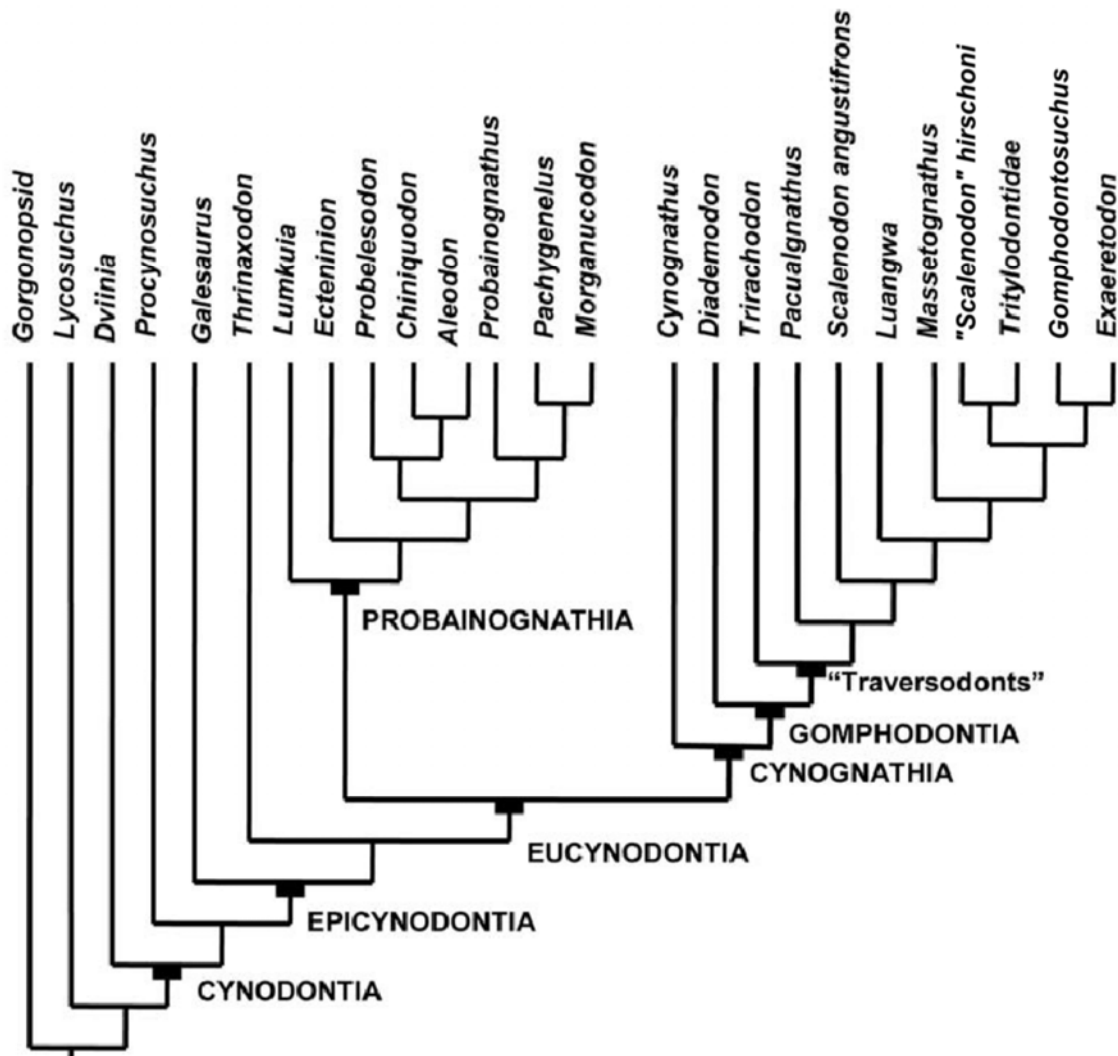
Gorgonopsid
Lycosuchus
Dviinia
Procynosuchus
Galesaurus
Thrinaxodon
Lumkuia
Ectenínion
Probelesodon
Chiniquodon
Aleodon
Probainognathus
Pachygenelus
Morganucodon
Cynognathus
Diademodon
Trirachodon
Pacualgnathus
Scalenodon angustifrons
Luangwa
Massetognathus
"Scalenodon" hirschoni
Tritylodontidae
Gomphodontosuchus
Exaeretodon

PROBAINOGNATHIA
"Traversodonts"
GOMPHODONTIA
CYNOGNATHIA
EUCYNODONTIA
EPICYNODONTIA
CYNODONTIA